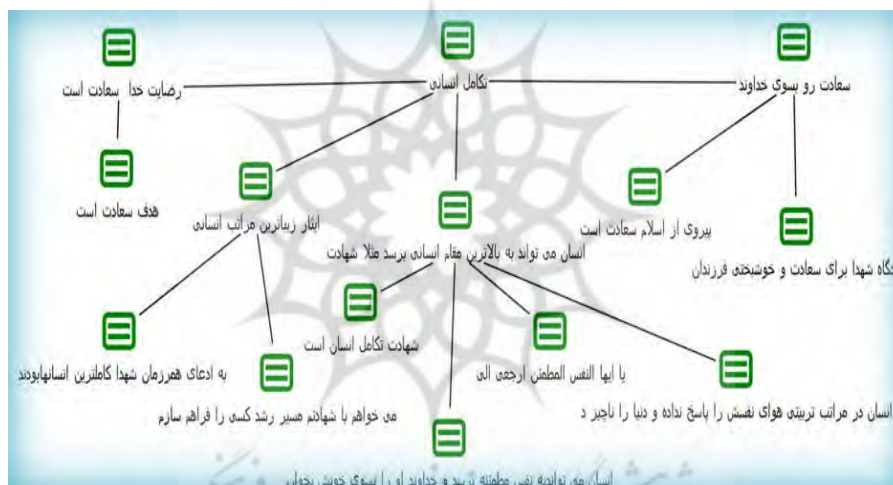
رضایت خدا سعادت است

تکامل انسانی

سعادت رو بسوی خداوند

هدف سعادت است

ایثار زیباترین مراتب انسانی

انسان می تواند به بالاترین مقام انسانی برسد مثلا شهادت

پیروی از اسلام سعادت است

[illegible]نگاه شهدا برای سعادت و خوشبختی فرزندان

شهادت تکامل انسان است

به ادعای همرزمان شهدا کاملترین انسانها بودند

یا ایها النفس المطمئن ارجعی الی

می خواهم با شهادتم مسیر رشد کسی را فراهم سازم

انسان در مراتب تربیتی هوای نفسش را پاسخ نداده و دنیا را ناچیز د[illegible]

انسان می تواند نفس مطمئنه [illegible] و خداوند او را بسوی خویش بخواند